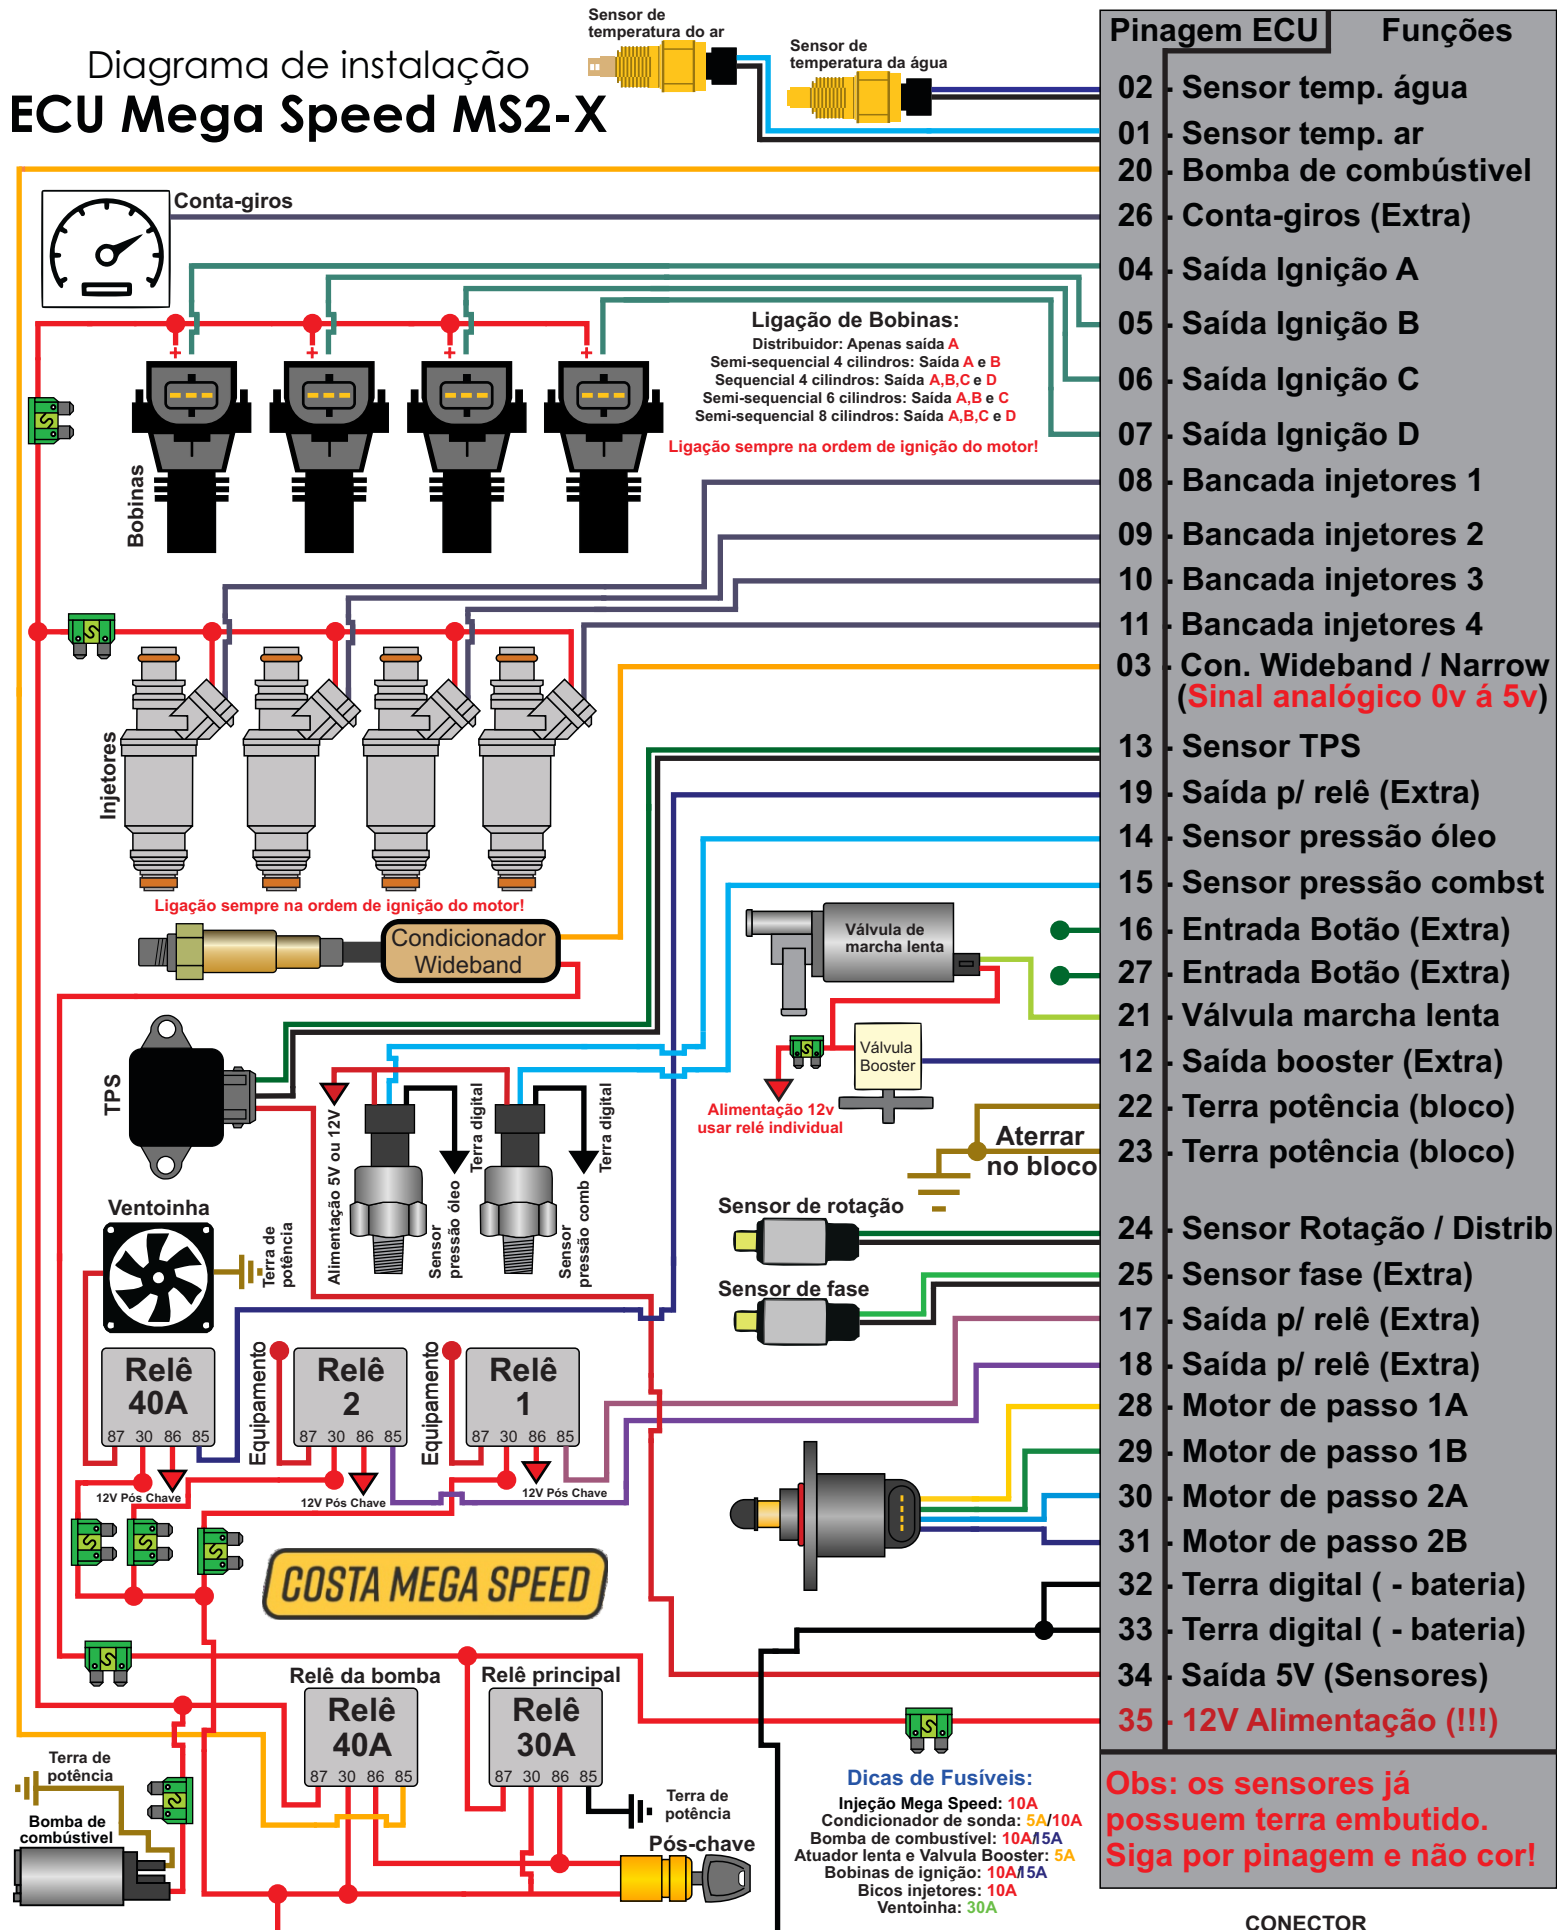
Diagrama de instalação
ECU Mega Speed MS2-X

Sensor de temperatura do ar
Sensor de temperatura da água

| Pinagem ECU | Funções |
|---|---|
| 02 | Sensor temp. água |
| 01 | Sensor temp. ar |
| 20 | Bomba de combústivel |
| 26 | Conta-giros (Extra) |
| 04 | Saída Ignição A |
| 05 | Saída Ignição B |
| 06 | Saída Ignição C |
| 07 | Saída Ignição D |
| 08 | Bancada injetores 1 |
| 09 | Bancada injetores 2 |
| 10 | Bancada injetores 3 |
| 11 | Bancada injetores 4 |
| 03 | Con. Wideband / Narrow (Sinal analógico 0v á 5v) |
| 13 | Sensor TPS |
| 19 | Saída p/ relê (Extra) |
| 14 | Sensor pressão óleo |
| 15 | Sensor pressão combst |
| 16 | Entrada Botão (Extra) |
| 27 | Entrada Botão (Extra) |
| 21 | Válvula marcha lenta |
| 12 | Saída booster (Extra) |
| 22 | Terra potência (bloco) |
| 23 | Terra potência (bloco) |
| 24 | Sensor Rotação / Distrib |
| 25 | Sensor fase (Extra) |
| 17 | Saída p/ relê (Extra) |
| 18 | Saída p/ relê (Extra) |
| 28 | Motor de passo 1A |
| 29 | Motor de passo 1B |
| 30 | Motor de passo 2A |
| 31 | Motor de passo 2B |
| 32 | Terra digital ( - bateria) |
| 33 | Terra digital ( - bateria) |
| 34 | Saída 5V (Sensores) |
| 35 | 12V Alimentação (!!!) |

Conta-giros

Ligação de Bobinas:
Distribuidor: Apenas saída A
Semi-sequencial 4 cilindros: Saída A e B
Sequencial 4 cilindros: Saída A,B,C e D
Semi-sequencial 6 cilindros: Saída A,B e C
Semi-sequencial 8 cilindros: Saída A,B,C e D
Ligação sempre na ordem de ignição do motor!

Bobinas
Injetores
Ligação sempre na ordem de ignição do motor!
Condicionador Wideband
Válvula de marcha lenta
Válvula Booster
Alimentação 12v usar relé individual
Aterrar no bloco
TPS
Alimentação 5V ou 12V
Terra digital
Sensor pressão óleo
Terra digital
Sensor pressão comb
Ventoinha
Terra de potência
Sensor de rotação
Sensor de fase
Relê 40A
87 30 86 85
Equipamento
Relê 2
87 30 86 85
Equipamento
Relê 1
87 30 86 85
12V Pós Chave
12V Pós Chave
12V Pós Chave
COSTA MEGA SPEED
Terra de potência
Bomba de combústivel
Relê da bomba
Relê 40A
87 30 86 85
Relê principal
Relê 30A
87 30 86 85
Terra de potência
Pós-chave

Dicas de Fusíveis:
Injeção Mega Speed: 10A
Condicionador de sonda: 5A/10A
Bomba de combustível: 10A/15A
Atuador lenta e Valvula Booster: 5A
Bobinas de ignição: 10A/15A
Bicos injetores: 10A
Ventoinha: 30A

Obs: os sensores já possuem terra embutido. Siga por pinagem e não cor!

CONECTOR